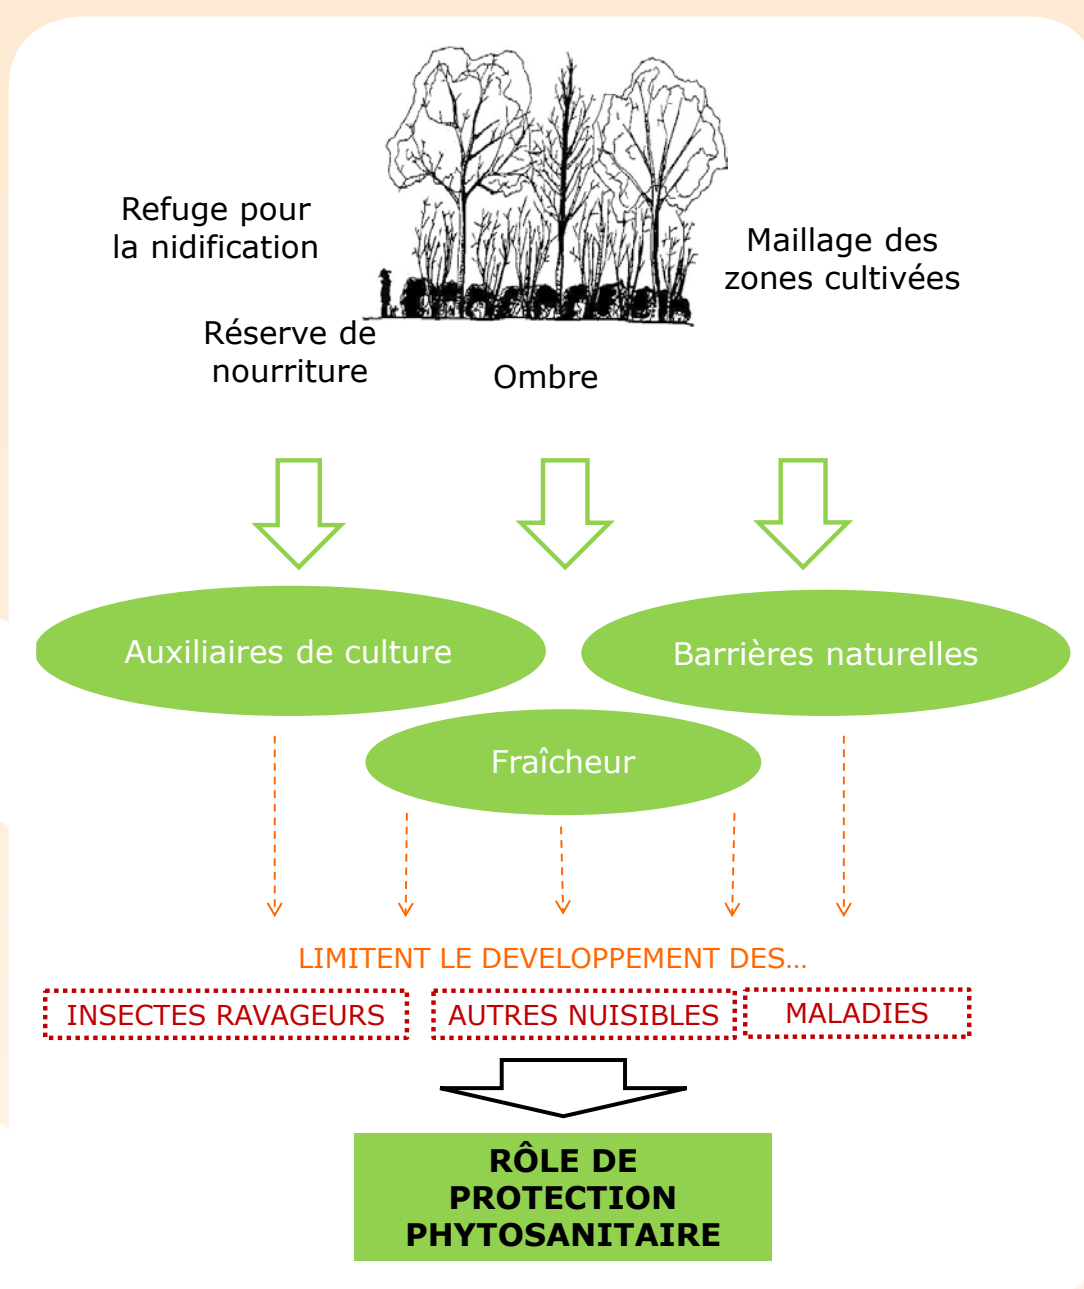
Refuge pour la nidification

Maillage des zones cultivées

Réserve de nourriture

Ombre

Auxiliaires de culture

Barrières naturelles

Fraîcheur

LIMITENT LE DEVELOPPEMENT DES…

INSECTES RAVAGEURS

AUTRES NUISIBLES

MALADIES

RÔLE DE PROTECTION PHYTOSANITAIRE